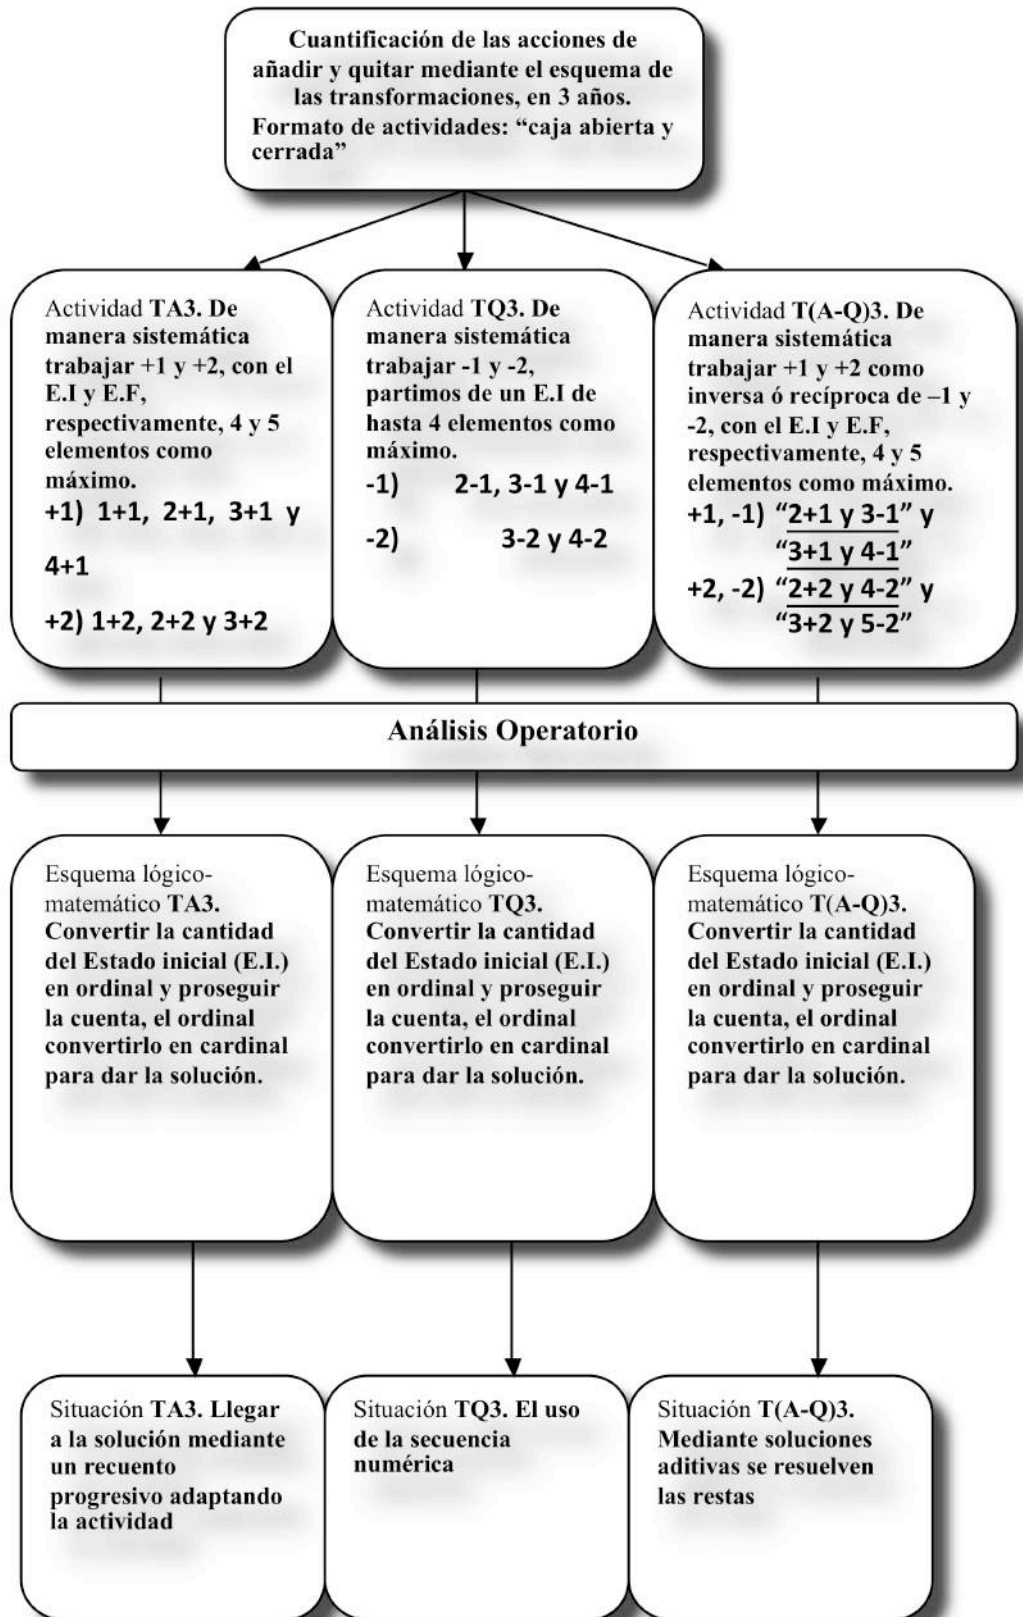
Cuantificación de las acciones de añadir y quitar mediante el esquema de las transformaciones, en 3 años.
Formato de actividades: "caja abierta y cerrada"

Actividad TA3. De manera sistemática trabajar +1 y +2, con el E.I y E.F, respectivamente, 4 y 5 elementos como máximo.
+1) 1+1, 2+1, 3+1 y 4+1
+2) 1+2, 2+2 y 3+2

Actividad TQ3. De manera sistemática trabajar -1 y -2, partimos de un E.I de hasta 4 elementos como máximo.
-1) 2-1, 3-1 y 4-1
-2) 3-2 y 4-2

Actividad T(A-Q)3. De manera sistemática trabajar +1 y +2 como inversa ó recíproca de –1 y -2, con el E.I y E.F, respectivamente, 4 y 5 elementos como máximo.
+1, -1) "2+1 y 3-1" y "3+1 y 4-1"
+2, -2) "2+2 y 4-2" y "3+2 y 5-2"

Análisis Operatorio

Esquema lógico-matemático TA3. Convertir la cantidad del Estado inicial (E.I.) en ordinal y proseguir la cuenta, el ordinal convertirlo en cardinal para dar la solución.

Esquema lógico-matemático TQ3. Convertir la cantidad del Estado inicial (E.I.) en ordinal y proseguir la cuenta, el ordinal convertirlo en cardinal para dar la solución.

Esquema lógico-matemático T(A-Q)3. Convertir la cantidad del Estado inicial (E.I.) en ordinal y proseguir la cuenta, el ordinal convertirlo en cardinal para dar la solución.

Situación TA3. Llegar a la solución mediante un recuento progresivo adaptando la actividad

Situación TQ3. El uso de la secuencia numérica

Situación T(A-Q)3. Mediante soluciones aditivas se resuelven las restas